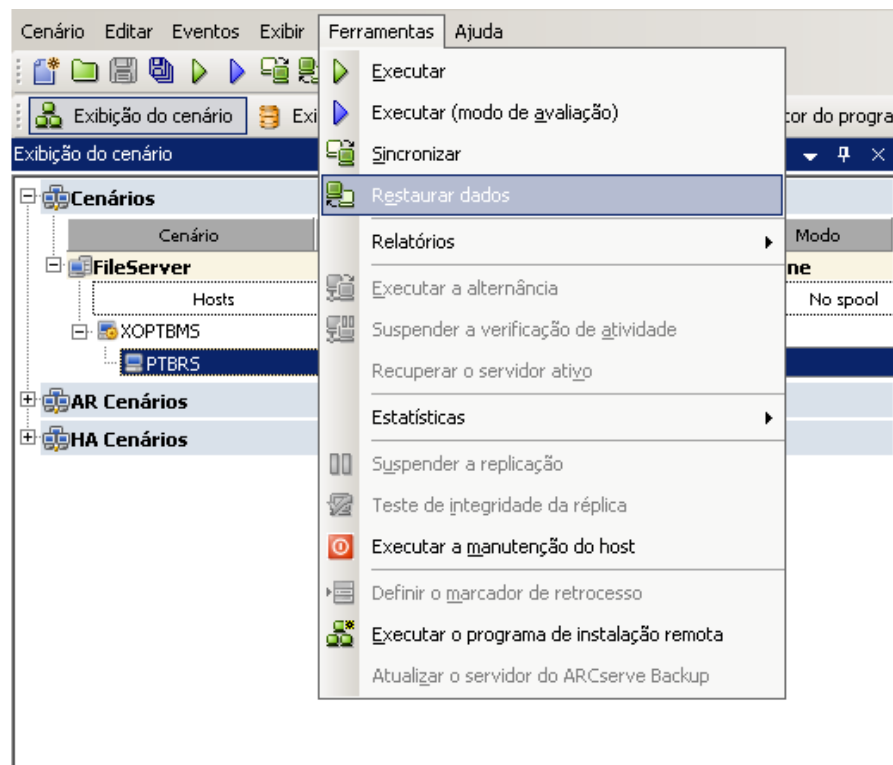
Cenário Editar Eventos Exibir Ferramentas Ajuda

Exibição do cenário Exi

tor do progra

Exibição do cenário

Cenários

Cenário

FileServer

Hosts

XOPTBMS

PTBRS

AR Cenários

HA Cenários

Modo

ne

No spool

Executar

Executar (modo de avaliação)

Sincronizar

Restaurar dados

Relatórios

Executar a alternância

Suspender a verificação de atividade

Recuperar o servidor ativo

Estatísticas

Suspender a replicação

Teste de integridade da réplica

Executar a manutenção do host

Definir o marcador de retrocesso

Executar o programa de instalação remota

Atualizar o servidor do ARCserve Backup